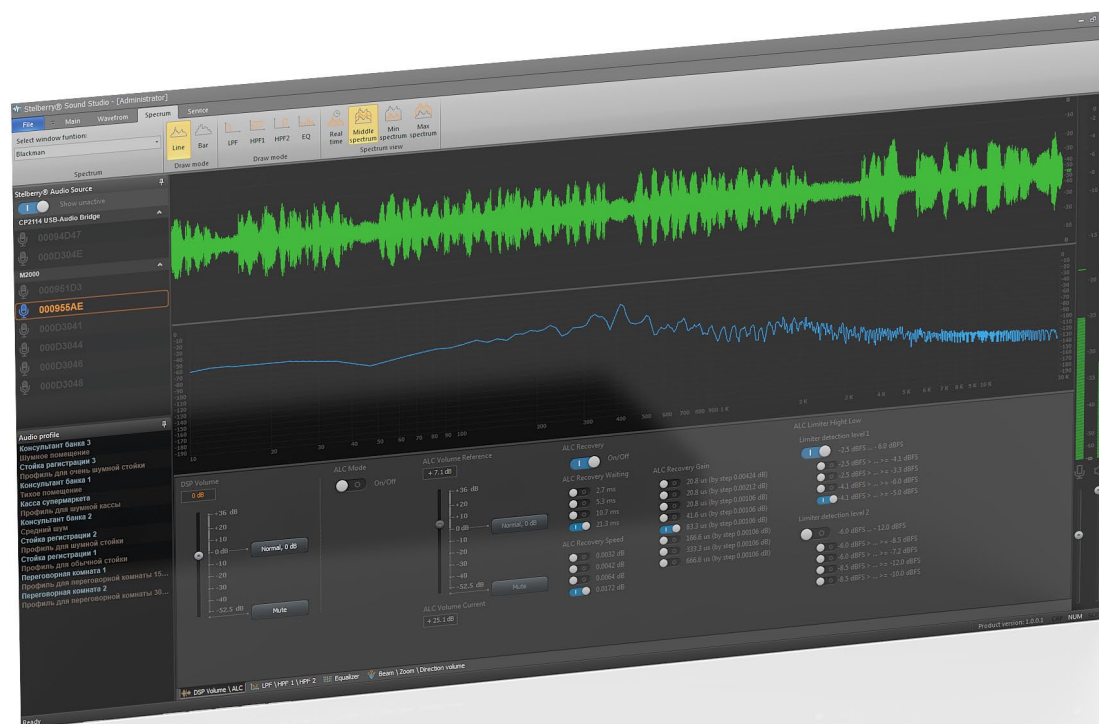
Stelberry® Sound Studio - [Administrator]

File | Main | Wavefrom | Spectrum | Service

Select window funtion:
Blackman
Spectrum

Line | Bar
Draw mode

LPF | HPF1 | HPF2 | EQ
Draw mode

Real time | Middle spectrum | Min spectrum | Max spectrum
Spectrum view

Stelberry® Audio Source
Show unactive
CP2114 USB-Audio Bridge
00094D47
000D304E
M2000
000961D3
000955AE
000D3041
000D3044
000D3046
000D3048

Audio profile
Консультант банка 3
Шумное помещение
Стойка регистрации 3
Профиль для очень шумной стойки
Консультант банка 1
Тихое помещение
Касса супермаркета
Профиль для шумной кассы
Консультант банка 2
Средний шум
Стойка регистрации 2
Профиль для шумной стойки
Стойка регистрации 1
Профиль для обычной стойки
Переговорная комната 1
Профиль для переговорной комнаты 15...
Переговорная комната 2
Профиль для переговорной комнаты 30...

DSP Volume
0 dB
+36 dB
+20
+10
0 dB
-10
-20
-30
-40
-52.5 dB
Normal, 0 dB
Mute

ALC Mode
On/Off

ALC Volume Reference
+ 7.1 dB
+36 dB
+20
+10
0 dB
-10
-20
-30
-40
-52.5 dB
Normal, 0 dB
Mute
ALC Volume Current
+ 25.1 dB

ALC Recovery
On/Off
ALC Recovery Waiting
2.7 ms
5.3 ms
10.7 ms
21.3 ms
ALC Recovery Speed
0.0032 dB
0.0042 dB
0.0084 dB
0.0172 dB

ALC Recovery Gain
20.8 us (by step 0.00424 dB)
20.8 us (by step 0.00212 dB)
20.8 us (by step 0.00106 dB)
41.6 us (by step 0.00106 dB)
83.3 us (by step 0.00106 dB)
166.6 us (by step 0.00106 dB)
333.3 us (by step 0.00106 dB)
666.6 us (by step 0.00106 dB)

ALC Limiter Hight Low
Limiter detection level 1
-2.5 dBFS ... -8.0 dBFS
-2.5 dBFS > ... >= -4.1 dBFS
-2.5 dBFS > ... >= -3.3 dBFS
-4.1 dBFS > ... >= -6.0 dBFS
-4.1 dBFS > ... >= -5.0 dBFS
Limiter detection level 2
-6.0 dBFS ... -12.0 dBFS
-6.0 dBFS > ... >= -8.5 dBFS
-6.0 dBFS > ... >= -7.2 dBFS
-8.5 dBFS > ... >= -12.0 dBFS
-8.5 dBFS > ... >= -10.0 dBFS

DSP Volume \ ALC | LPF \ HPF 1 \ HPF 2 | Equalizer | Beam \ Zoom \ Direction volume

Product version: 1.0.0.1 | NUM
Ready